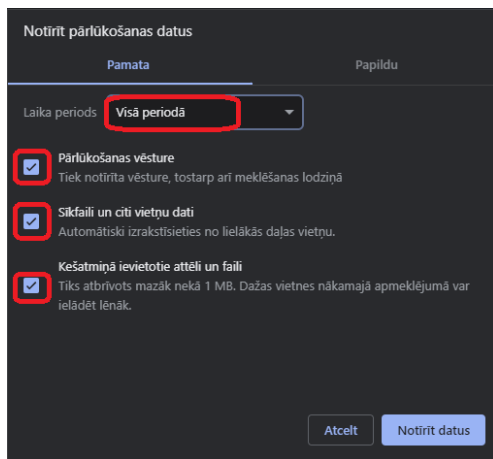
Notīrīt pārlūkošanas datus

Pamata

Papildu

Laika periods Visā periodā

Pārlūkošanas vēsture
Tiek notīrīta vēsture, tostarp arī meklēšanas lodziņā

Sīkfaili un citi vietņu dati
Automātiski izrakstīsieties no lielākās daļas vietņu.

Kešatmiņā ievietotie attēli un faili
Tiks atbrīvots mazāk nekā 1 MB. Dažas vietnes nākamajā apmeklējumā var ielādēt lēnāk.

Atcelt

Notīrīt datus